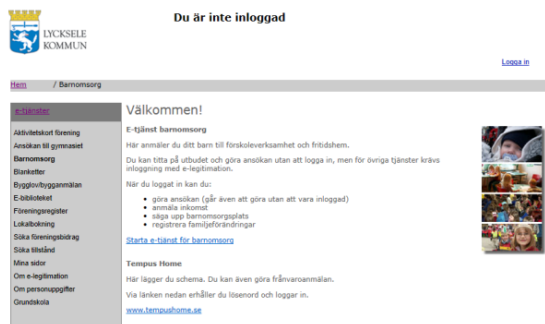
LYCKSELE KOMMUN

Du är inte inloggad

Logga in

Hem / Barnomsorg

e-tjänster

Aktivitetskort förening
Ansökan till gymnasiet
Barnomsorg
Blanketter
Bygglov/bygganmälan
E-biblioteket
Föreningsregister
Lokalbokning
Söka föreningsbidrag
Söka tillstånd
Mina sidor
Om e-legitimation
Om personuppgifter
Grundskola

Välkommen!

E-tjänst barnomsorg

Här anmäler du ditt barn till förskoleverksamhet och fritidshem.

Du kan titta på utbudet och göra ansökan utan att logga in, men för övriga tjänster krävs inloggning med e-legitimation.

När du loggat in kan du:

- göra ansökan (går även att göra utan att vara inloggad)
- anmäla inkomst
- säga upp barnomsorgsplats
- registrera familjeförändringar

Starta e-tjänst för barnomsorg

Tempus Home

Här lägger du schema. Du kan även göra frånvaroanmälan.

Via länken nedan erhåller du lösenord och loggar in.

www.tempushome.se